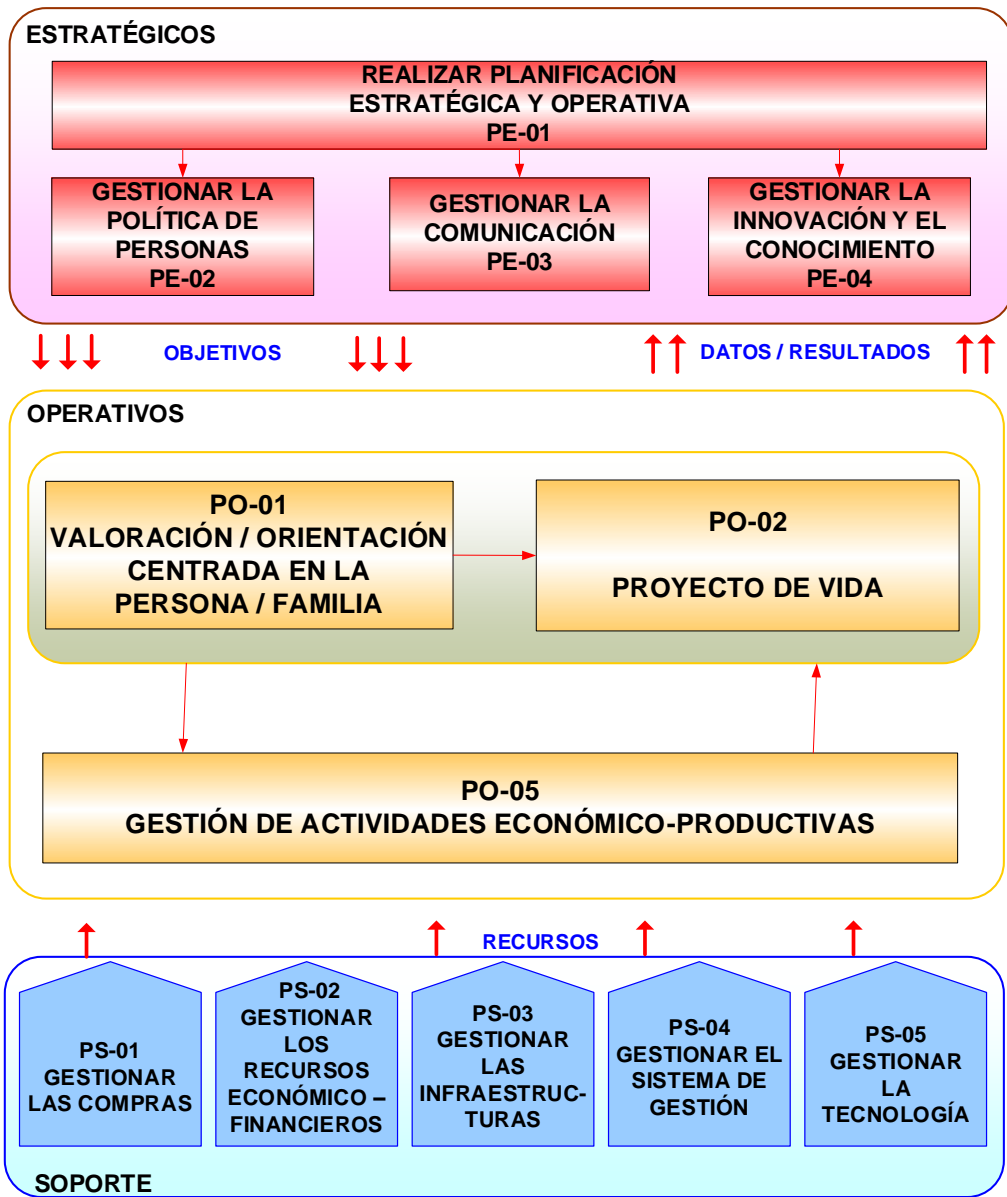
ESTRATÉGICOS

REALIZAR PLANIFICACIÓN ESTRATÉGICA Y OPERATIVA
PE-01

GESTIONAR LA POLÍTICA DE PERSONAS
PE-02

GESTIONAR LA COMUNICACIÓN
PE-03

GESTIONAR LA INNOVACIÓN Y EL CONOCIMIENTO
PE-04

OBJETIVOS

DATOS / RESULTADOS

OPERATIVOS

PO-01
VALORACIÓN / ORIENTACIÓN CENTRADA EN LA PERSONA / FAMILIA

PO-02
PROYECTO DE VIDA

PO-05
GESTIÓN DE ACTIVIDADES ECONÓMICO-PRODUCTIVAS

RECURSOS

PS-01
GESTIONAR LAS COMPRAS

PS-02
GESTIONAR LOS RECURSOS ECONÓMICO – FINANCIEROS

PS-03
GESTIONAR LAS INFRAESTRUCTURAS

PS-04
GESTIONAR EL SISTEMA DE GESTIÓN

PS-05
GESTIONAR LA TECNOLOGÍA

SOPORTE